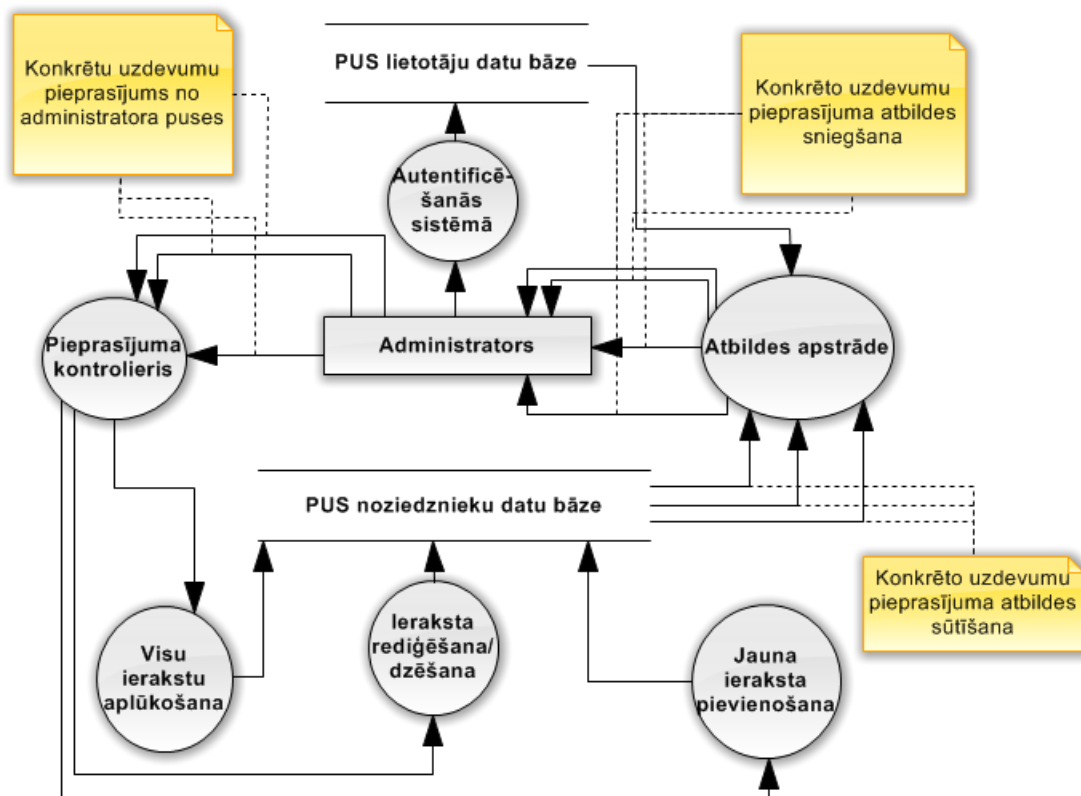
Konkrētu uzdevumu pieprasījums no administratora puses

PUS lietotāju datu bāze

Konkrēto uzdevumu pieprasījuma atbildes sniegšana

Autentificēšanās sistēmā

Pieprasījuma kontrolieris

Administrators

Atbildes apstrāde

PUS noziedznieku datu bāze

Konkrēto uzdevumu pieprasījuma atbildes sūtīšana

Visu ierakstu aplūkošana

Ieraksta rediģēšana/ dzēšana

Jauna ieraksta pievienošana